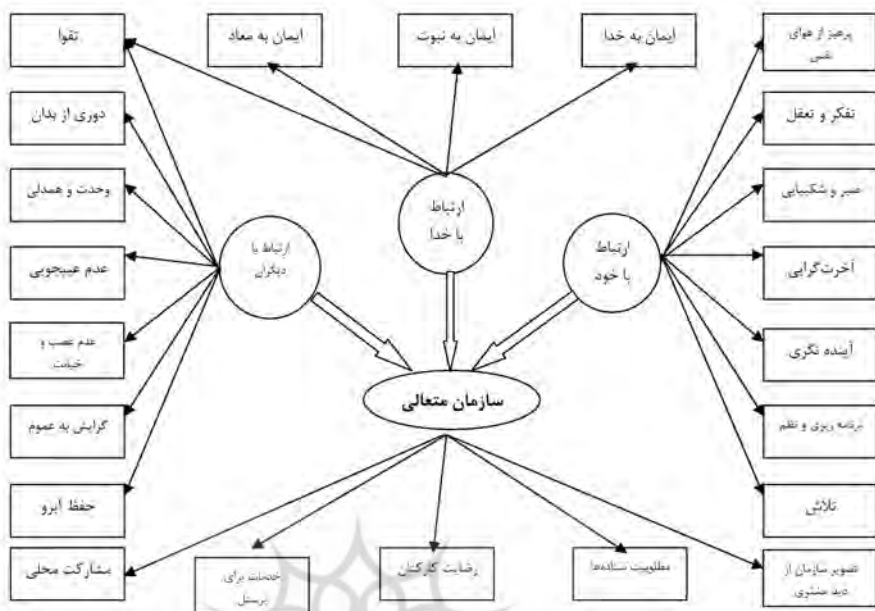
پرهیز از هوای نفس

ایمان به خدا

ایمان به نبوت

ایمان به معاد

تقوا

تفکر و تعقل

دوری از بدان

صبر و شکیبایی

وحدت و همدلی

ارتباط با خدا

ارتباط با خود

ارتباط با دیگران

آخرت‌گرایی

عدم عیبجویی

آینده نگری

عدم غصب و خیانت

سازمان متعالی

برنامه ریزی و نظم

گرایش به عموم

تلاش

حفظ آبرو

مشارکت محلی

خدمات برای پرسنل

رضایت کارکنان

مطلوبیت ستانده‌ها

تصویر سازمان از دید مشتری